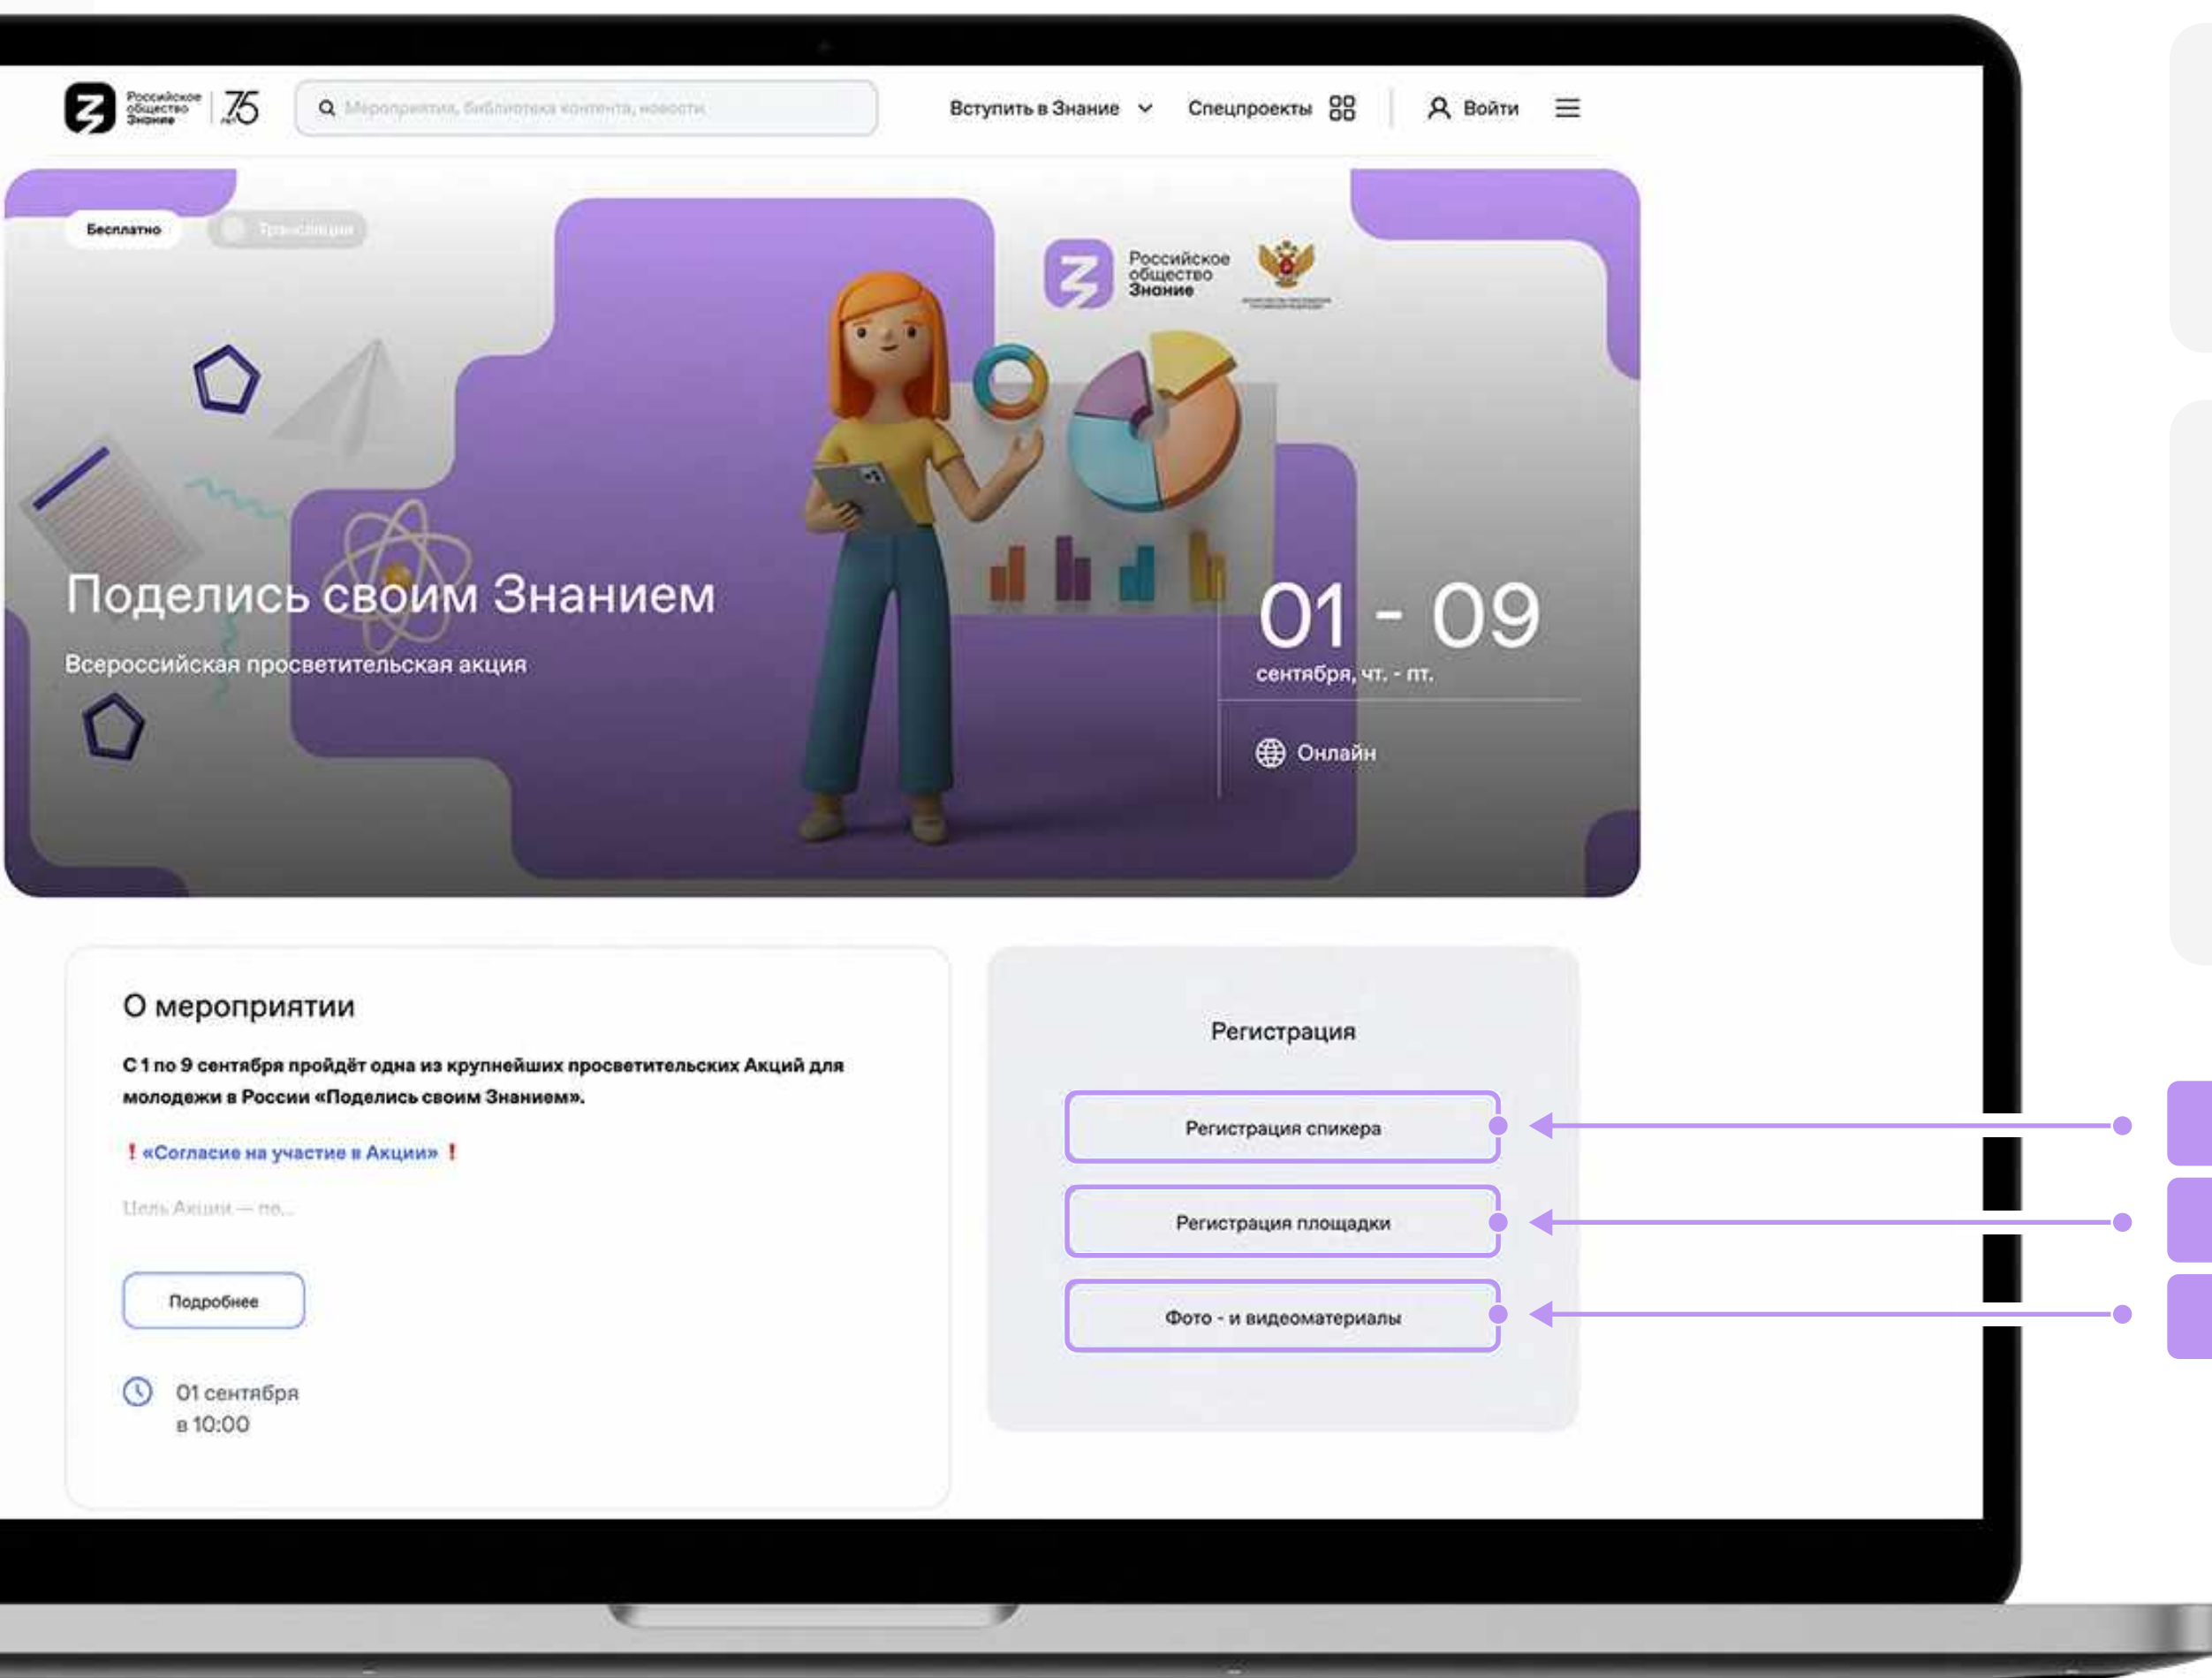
Российское общество Знание | 75

Мероприятия, библиотека контента, новости

Вступить в Знание
Спецпроекты
Войти

Бесплатно
Трансляция

Российское общество Знание

Поделись своим Знанием
Всероссийская просветительская акция

01 - 09
сентября, чт. - пт.

Онлайн

О мероприятии

С 1 по 9 сентября пройдёт одна из крупнейших просветительских Акций для молодежи в России «Поделись своим Знанием».

❗ «Согласие на участие в Акции» ❗

Цель Акции — по...

Подробнее

01 сентября
в 10:00

Регистрация

Регистрация спикера

Регистрация площадки

Фото - и видеоматериалы